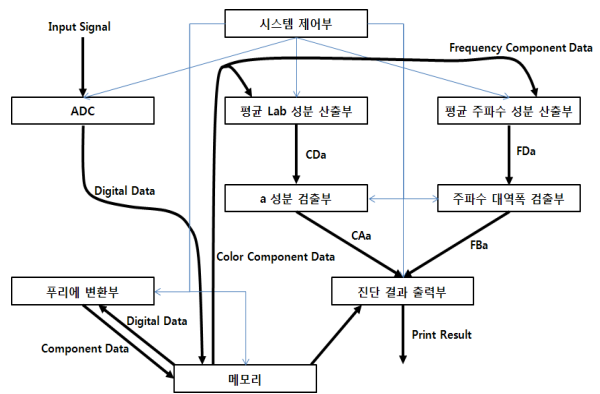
시스템 제어부

Input Signal

Frequency Component Data

ADC

평균 Lab 성분 산출부

평균 주파수 성분 산출부

CDa

FDa

Digital Data

a 성분 검출부

주파수 대역폭 검출부

CAa

FBa

Color Component Data

푸리에 변환부

진단 결과 출력부

Digital Data

Print Result

Component Data

메모리